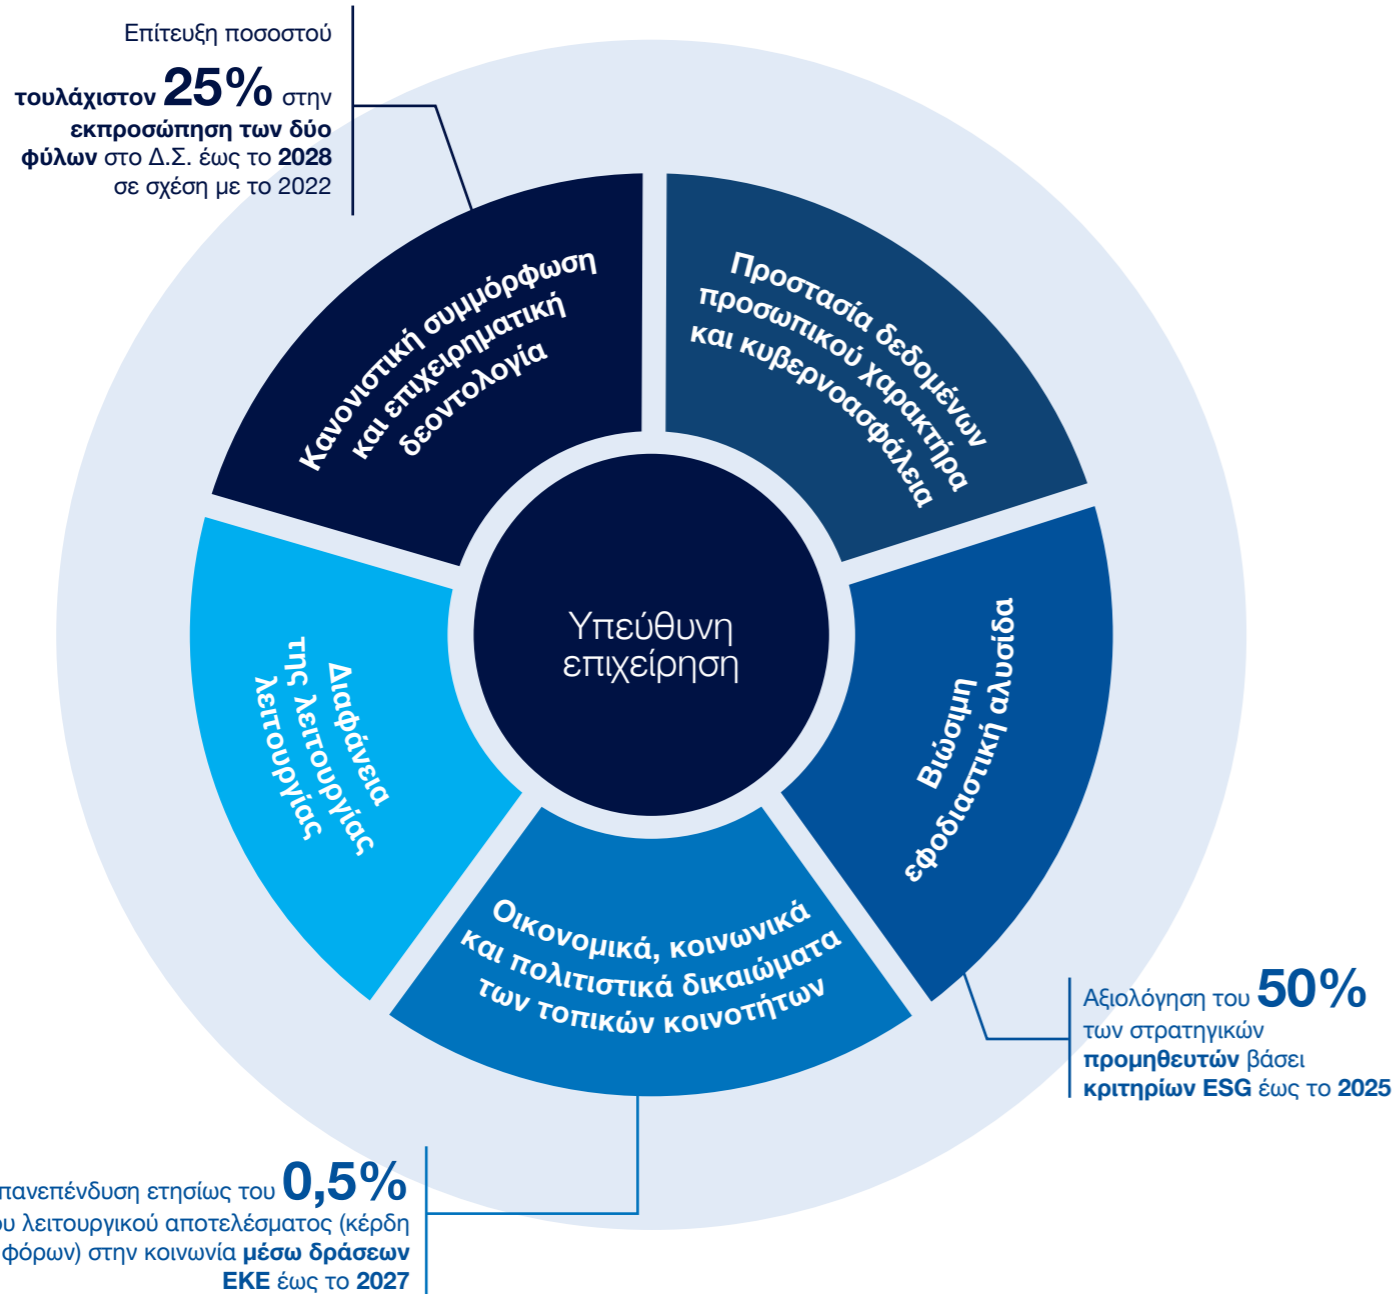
Επίτευξη ποσοστού τουλάχιστον 25% στην εκπροσώπηση των δύο φύλων στο Δ.Σ. έως το 2028 σε σχέση με το 2022

Κανονιστική συμμόρφωση και επιχειρηματική δεοντολογία

Προστασία δεδομένων προσωπικού χαρακτήρα και κυβερνοασφάλεια

Υπεύθυνη επιχείρηση

Διαφάνεια της λειτουργίας λειτουργίας

Βιώσιμη εφοδιαστική αλυσίδα

Οικονομικά, κοινωνικά και πολιτιστικά δικαιώματα των τοπικών κοινοτήτων

Αξιολόγηση του 50% των στρατηγικών προμηθευτών βάσει κριτηρίων ESG έως το 2025

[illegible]πανεπένδυση ετησίως του 0,5% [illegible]υ λειτουργικού αποτελέσματος (κέρδη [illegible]φόρων) στην κοινωνία μέσω δράσεων ΕΚΕ έως το 2027